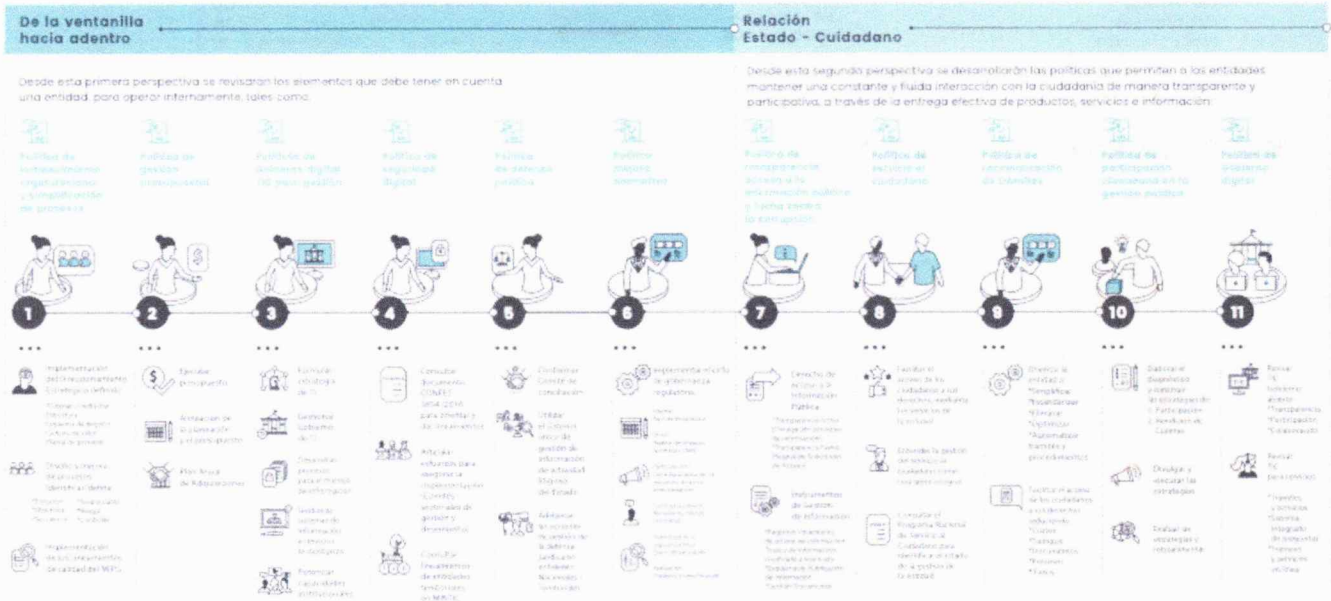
De la ventanilla hacia adentro

Relación Estado - Cuidadano

Desde esta primera perspectiva se revisarán los elementos que debe tener en cuenta una entidad, para operar internamente, tales como:

Desde esta segunda perspectiva se desarrollarán las políticas que permiten a las entidades mantener una constante y fluida interacción con la ciudadanía de manera transparente y participativa, a través de la entrega efectiva de productos, servicios e información:

Política de fortalecimiento organizacional y simplificación de procesos

Política de gestión presupuestal

Política de gobierno digital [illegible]

Política de seguridad digital

Política de defensa jurídica

Política mejora normativa

Política de transparencia, acceso a la información pública y lucha contra la corrupción

Política de servicio al ciudadano

Política de racionalización de trámites

Política de participación ciudadana en la gestión pública

Política de gobierno digital

1

2

3

4

5

6

7

8

9

10

11

Implementación del direccionamiento estratégico definido

Diseño y mejora de procesos

Implementación de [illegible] de calidad del MIPG

Ejecutar presupuesto

Articulación de la planeación y el presupuesto

Plan Anual de Adquisiciones

Formular estrategia de TI

Gestionar Gobierno de TI

Desarrollar procesos para el manejo de información

Gestionar sistemas de información

Potenciar capacidades institucionales

Consultar documento CONPES

Adoptar esfuerzos para asegurar la implementación

Consultar lineamientos de entidades

Conformar Comité de conciliación

Utilizar el Sistema Único de gestión de información de la Actividad Litigiosa del Estado

Adoptar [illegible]

Implementar el ciclo de gobernanza regulatoria

Derecho de acceso a la información Pública

Instrumentos de Gestión de información

Facilitar el acceso de los ciudadanos a sus derechos

Extender la gestión del servicio al ciudadano

Consultar el Programa Nacional de Servicio al Ciudadano

Diseñar la entidad a: Simplificar, Estandarizar, Eliminar, Optimizar, Automatizar trámites y procedimientos

Facilitar el acceso de los ciudadanos

Elaborar el Diagnóstico

Divulgar y ejecutar la estrategia

Evaluar avances y retroalimentar

Revisar TIC

Revisar TIC para servicios